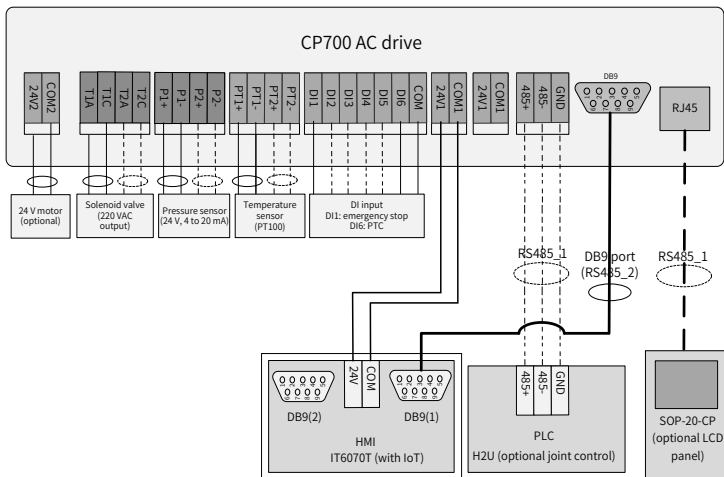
CP700 AC drive

24V2
COM2
T1A
T1C
T2A
T2C
P1+
P1-
P2+
P2-
PT1+
PT1-
PT2+
PT2-
DI1
DI2
DI3
DI4
DI5
DI6
COM
24V1
COM1
24V1
COM1
485+
485-
GND
DB9
RJ45

24 V motor (optional)
Solenoid valve (220 VAC output)
Pressure sensor (24 V, 4 to 20 mA)
Temperature sensor (PT100)
DI input DI1: emergency stop DI6: PTC

RS485_1
DB9 port (RS485_2)
RS485_1

24V
COM
DB9(2)
DB9(1)
HMI
IT6070T (with IoT)

485+
485-
GND
PLC
H2U (optional joint control)

SOP-20-CP (optional LCD panel)